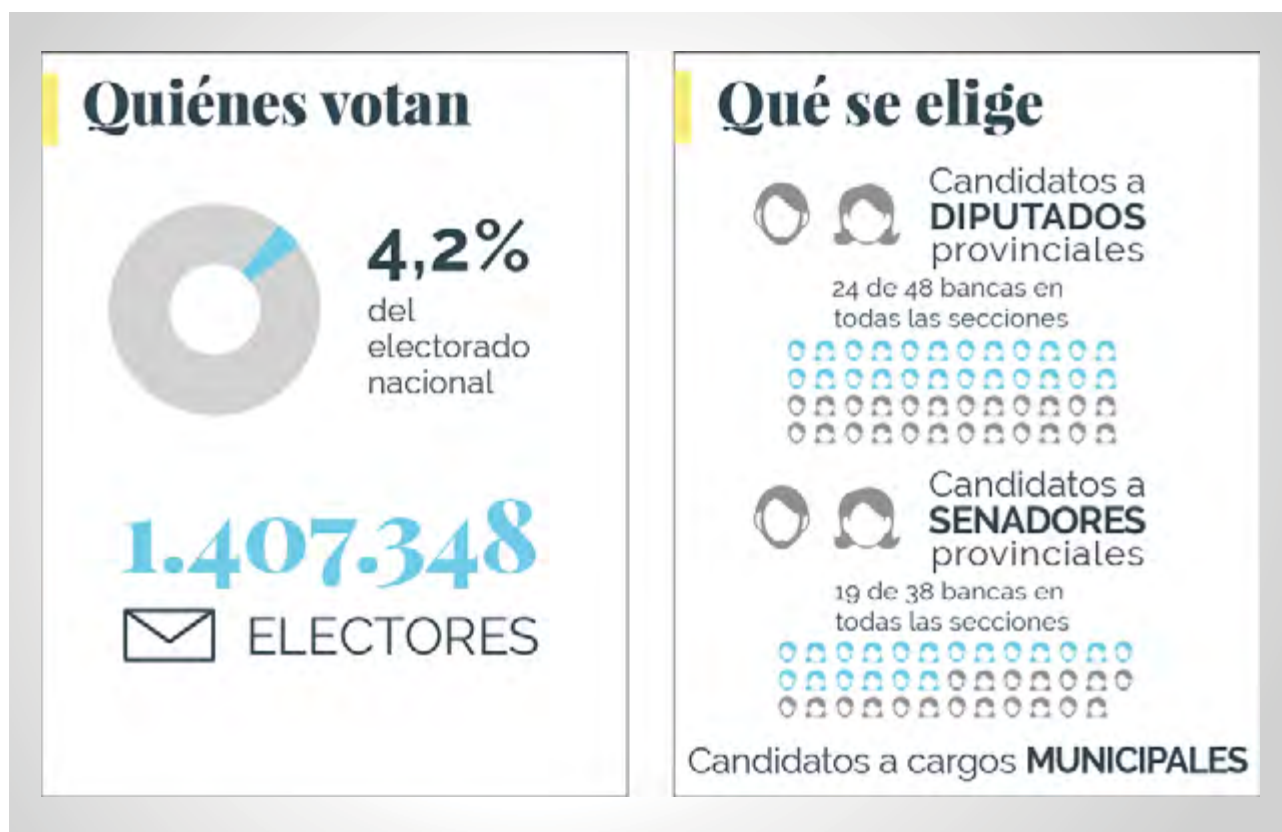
Quiénes votan

4,2%
del electorado nacional

1.407.348
ELECTORES

Qué se elige

Candidatos a
DIPUTADOS
provinciales
24 de 48 bancas en todas las secciones

Candidatos a
SENADORES
provinciales
19 de 38 bancas en todas las secciones

Candidatos a cargos MUNICIPALES